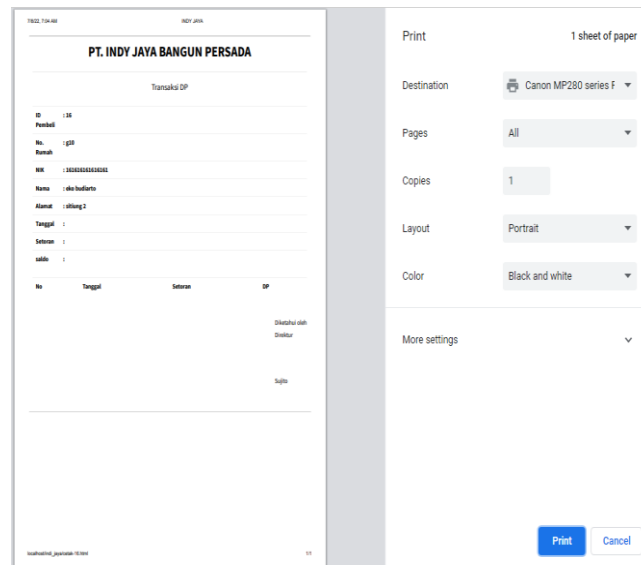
7/8/22, 7:34 AM INDY JAYA

PT. INDY JAYA BANGUN PERSADA

Transaksi DP

| | |
|---|---|
| ID Pembeli | : 16 |
| No. Rumah | : g10 |
| NIK | : 1616161616161616 |
| Nama | : eko budiarto |
| Alamat | : situng 2 |
| Tanggal | : |
| Setoran | : |
| saldo | : |

| No | Tanggal | Setoran | DP |
|---|---|---|---|

Diketahui oleh
Direktur

Sujito

localhost/indi_jaya/cetak-16.html 1/1

Print 1 sheet of paper

Destination Canon MP280 series F

Pages All

Copies 1

Layout Portrait

Color Black and white

More settings

Print Cancel